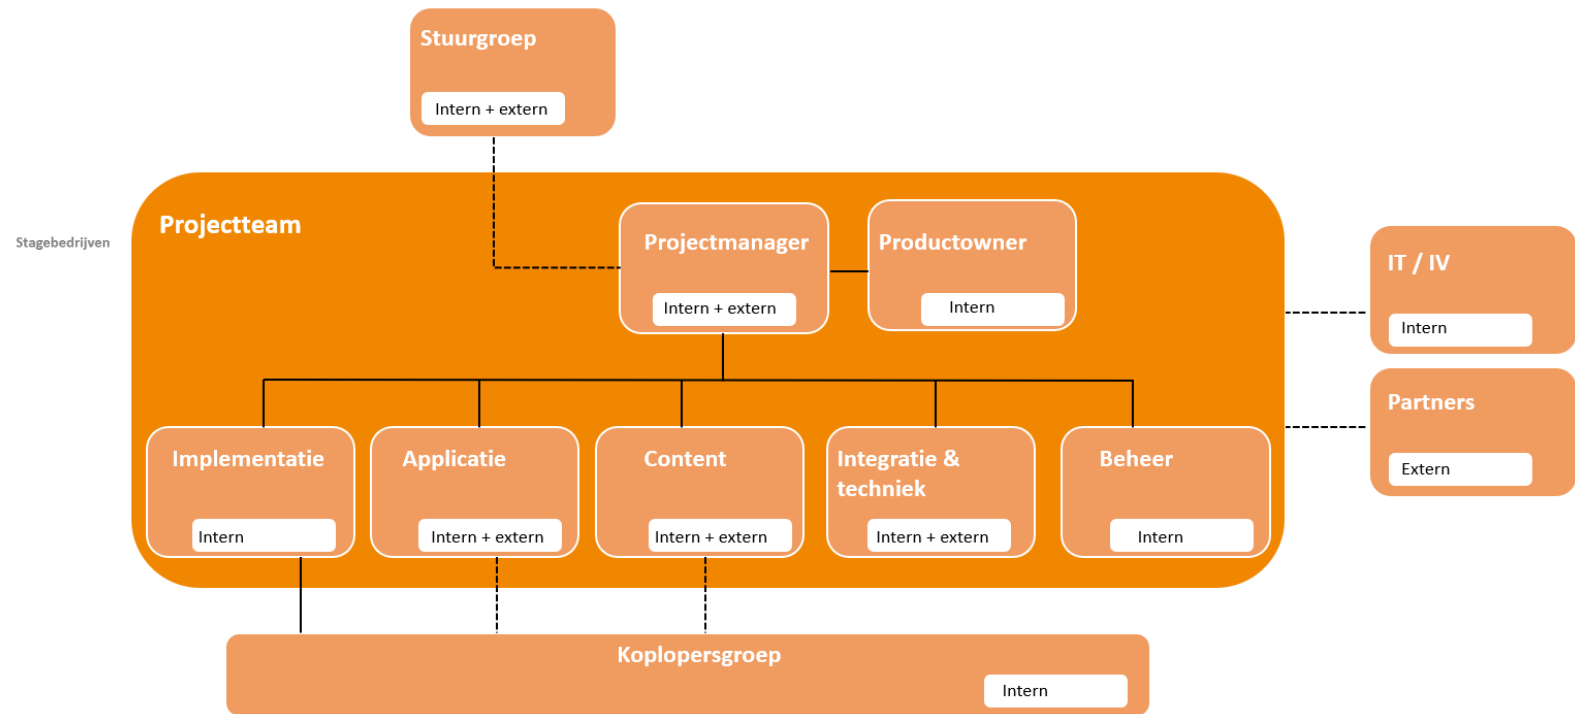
Stuurgroep

Intern + extern

Stagebedrijven

Projectteam

Projectmanager

Intern + extern

Productowner

Intern

IT / IV

Intern

Partners

Extern

Implementatie

Intern

Applicatie

Intern + extern

Content

Intern + extern

Integratie & techniek

Intern + extern

Beheer

Intern

Koplopersgroep

Intern